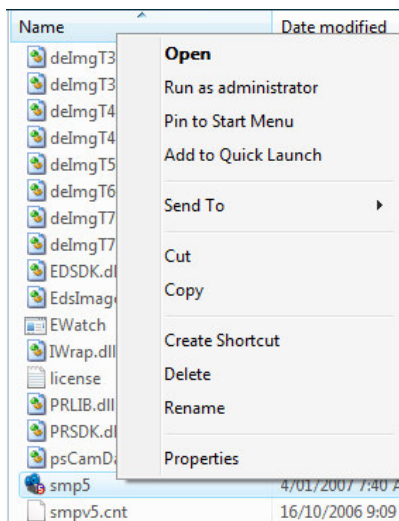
Name
Date modified
deImgT3
deImgT3
deImgT4
deImgT4
deImgT5
deImgT6
deImgT7
deImgT7
EDSDK.dl
EdsImage
EWatch
IWrap.dll
license
PRLIB.dll
PRSDK.dl
psCamDa
smp5
4/01/2007 7:40 A
smpv5.cnt
16/10/2006 9:09

Open
Run as administrator
Pin to Start Menu
Add to Quick Launch
Send To
Cut
Copy
Create Shortcut
Delete
Rename
Properties